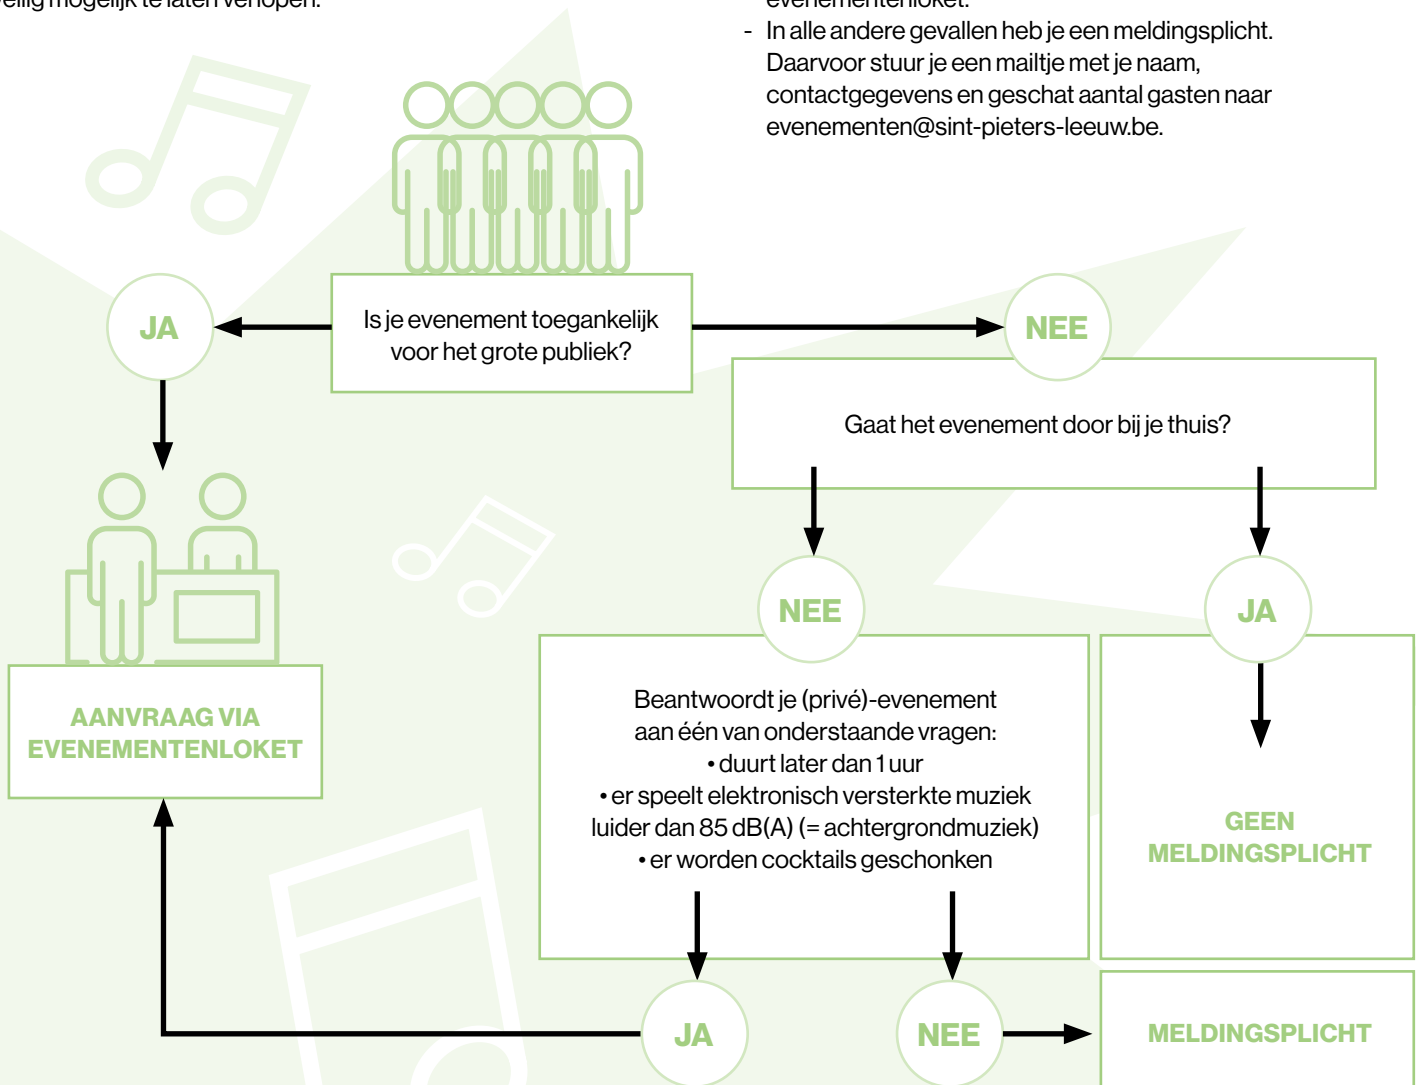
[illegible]veilig mogelijk te laten verlopen.

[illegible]evenementenloket.
- In alle andere gevallen heb je een meldingsplicht. Daarvoor stuur je een mailtje met je naam, contactgegevens en geschat aantal gasten naar evenementen@sint-pieters-leeuw.be.

Is je evenement toegankelijk voor het grote publiek?

JA

NEE

Gaat het evenement door bij je thuis?

AANVRAAG VIA EVENEMENTENLOKET

NEE

JA

Beantwoordt je (privé)-evenement aan één van onderstaande vragen:
• duurt later dan 1 uur
• er speelt elektronisch versterkte muziek luider dan 85 dB(A) (= achtergrondmuziek)
• er worden cocktails geschonken

GEEN MELDINGSPLICHT

JA

NEE

MELDINGSPLICHT